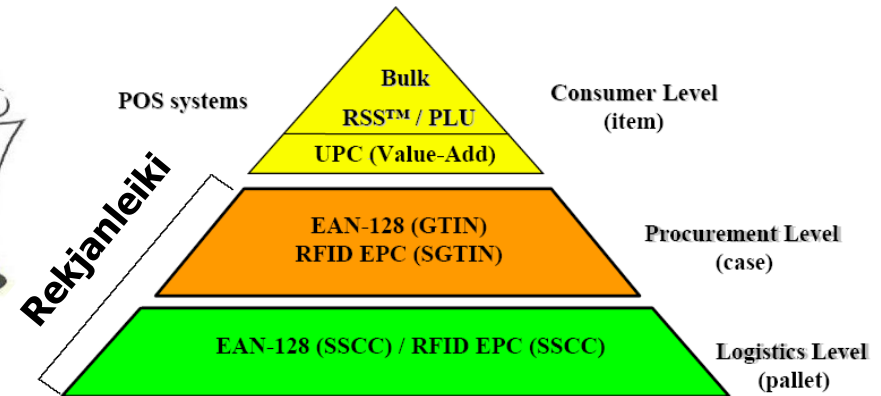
POS systems

Bulk

RSS™ / PLU

UPC (Value-Add)

Consumer Level (item)

Rekjanleiki

EAN-128 (GTIN)
RFID EPC (SGTIN)

Procurement Level (case)

EAN-128 (SSCC) / RFID EPC (SSCC)

Logistics Level (pallet)